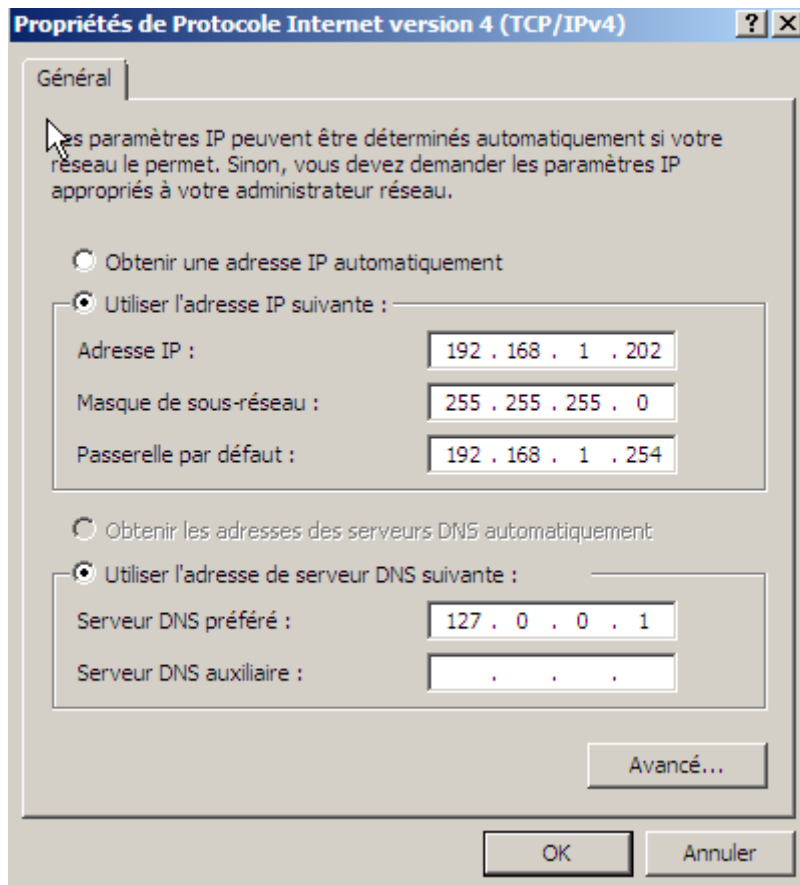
Propriétés de Protocole Internet version 4 (TCP/IPv4)

?

Général

Les paramètres IP peuvent être déterminés automatiquement si votre réseau le permet. Sinon, vous devez demander les paramètres IP appropriés à votre administrateur réseau.

Obtenir une adresse IP automatiquement

Utiliser l'adresse IP suivante :

Adresse IP : 192 . 168 . 1 . 202

Masque de sous-réseau : 255 . 255 . 255 . 0

Passerelle par défaut : 192 . 168 . 1 . 254

Obtenir les adresses des serveurs DNS automatiquement

Utiliser l'adresse de serveur DNS suivante :

Serveur DNS préféré : 127 . 0 . 0 . 1

Serveur DNS auxiliaire : . . .

Avancé...

OK

Annuler